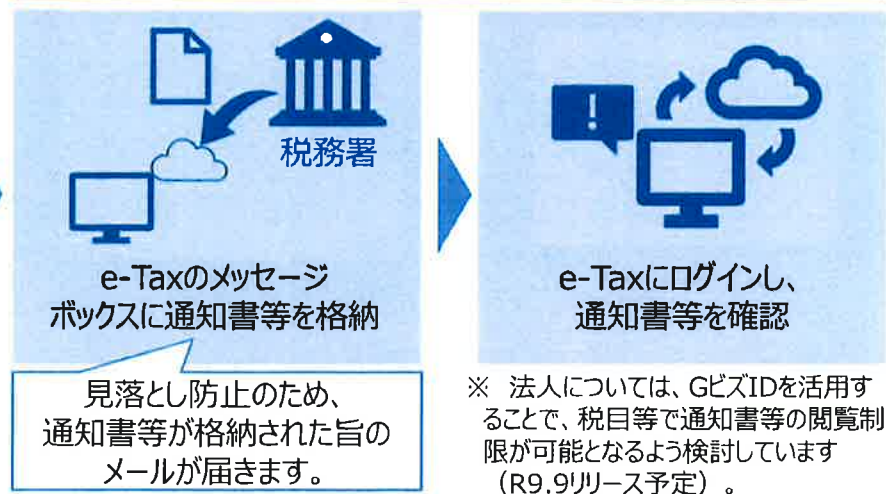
税務署

e-Taxのメッセージボックスに通知書等を格納

見落とし防止のため、通知書等が格納された旨のメールが届きます。

e-Taxにログインし、通知書等を確認

※ 法人については、GビズIDを活用することで、税目等で通知書等の閲覧制限が可能となるよう検討しています（R9.9リリース予定）。